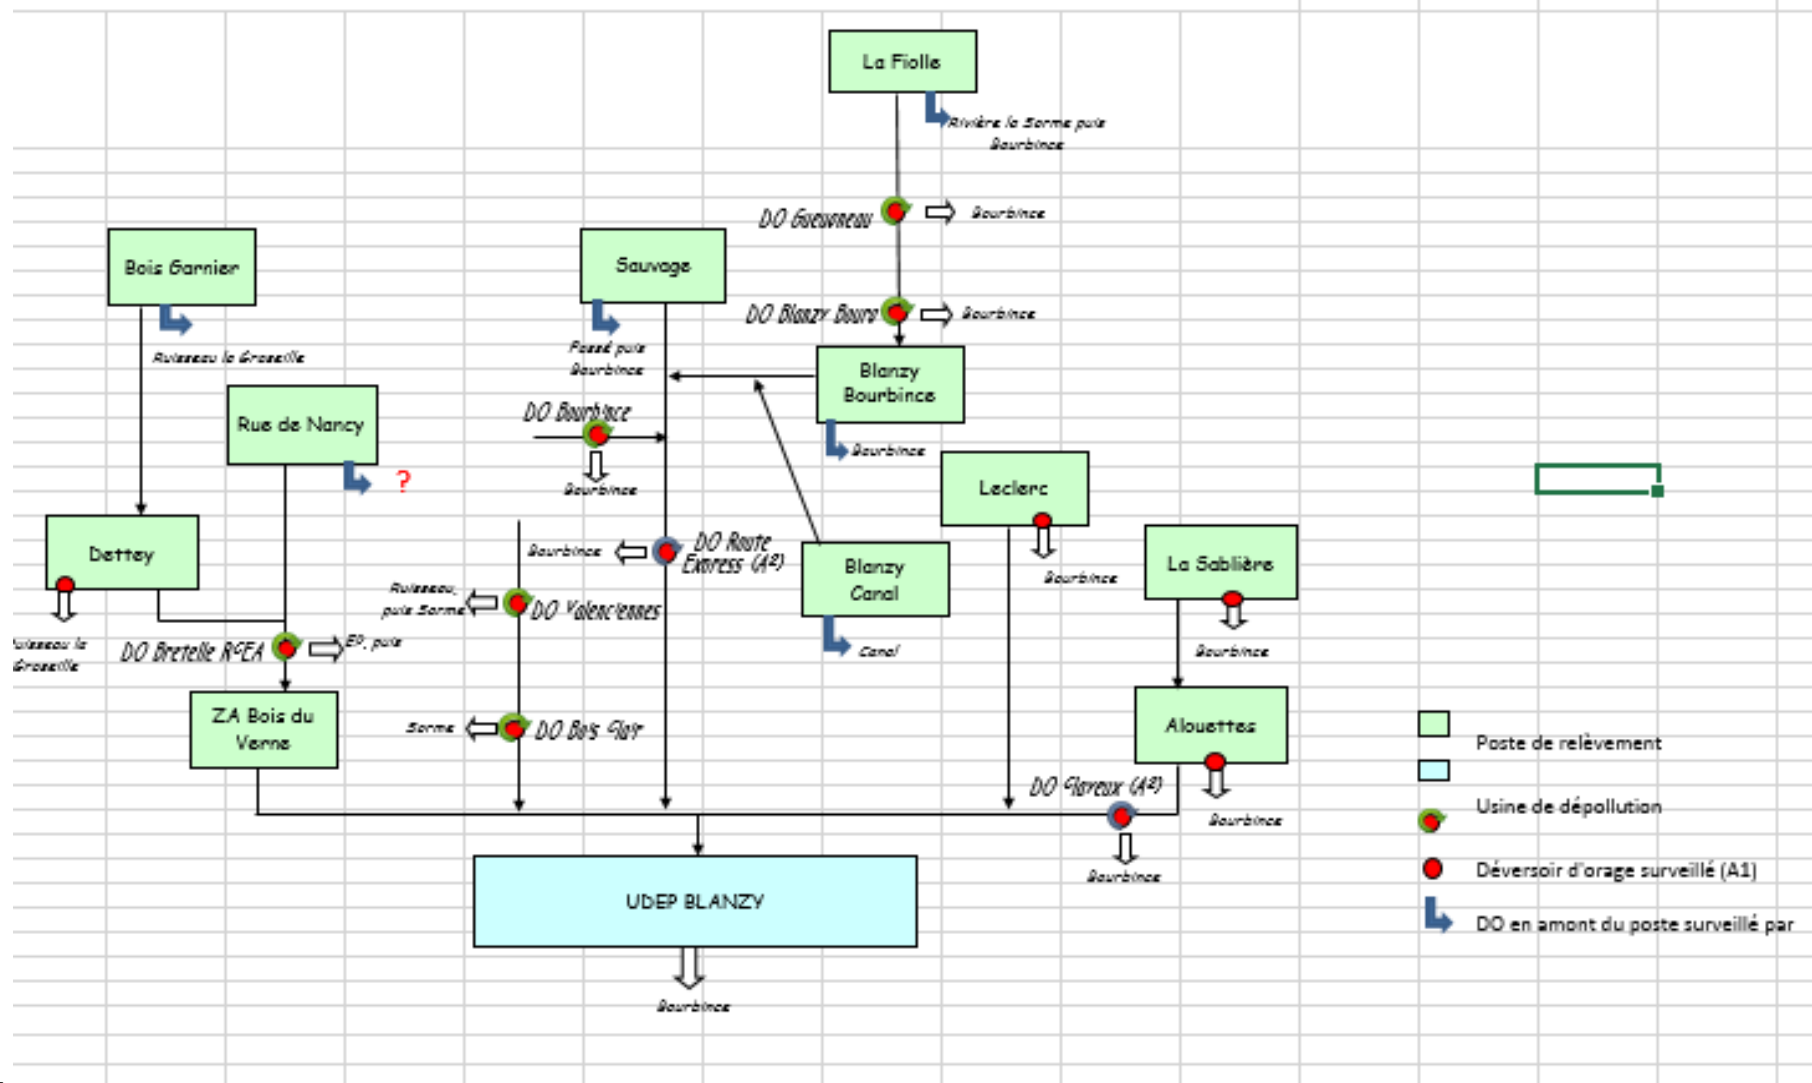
La Fiolle

Rivière la Sorme puis Bourbince

DO Gueunneau

Bourbince

Bois Garnier

Sauvage

DO Blanzy Bourg

Bourbince

Ruisseau la Groseille

Fossé puis Bourbince

Blanzy Bourbince

Rue de Nancy

DO Bourbince

Bourbince

?

Bourbince

Leclerc

Dettey

Bourbince

DO Route Express (A²)

Blanzy Canal

La Sablière

Ruisseau, puis Sorme

DO Valenciennes

Bourbince

uisseau la Groseille

DO Bretelle RCEA

EP, puis

Canal

Bourbince

ZA Bois du Verne

Sorme

DO Bois Clair

Alouettes

DO Clareux (A²)

Bourbince

Poste de relèvement

Usine de dépollution

Bourbince

Déversoir d'orage surveillé (A1)

UDEP BLANZY

DO en amont du poste surveillé par

Bourbince